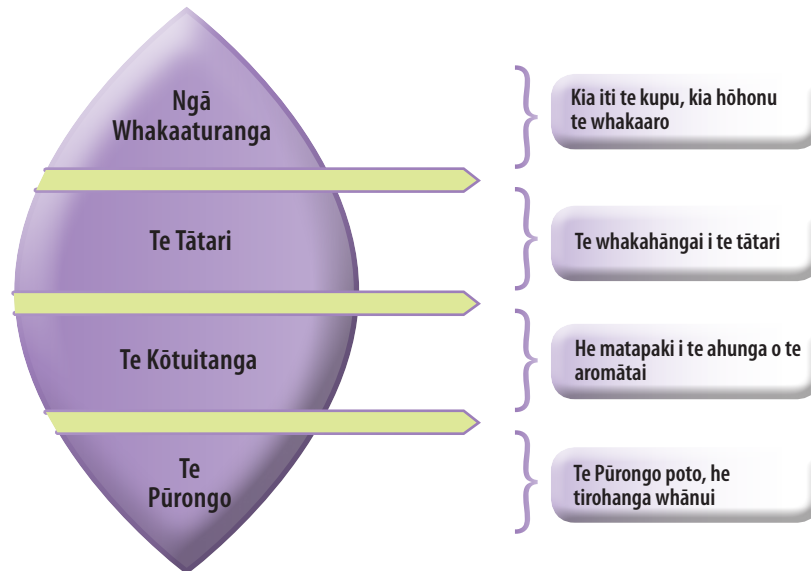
Ngā Whakaaturanga

Kia iti te kupu, kia hōhonu te whakaaro

Te Tātari

Te whakahāngai i te tātari

Te Kōtuitanga

He matapaki i te ahunga o te aromātai

Te Pūrongo

Te Pūrongo poto, he tirohanga whānui